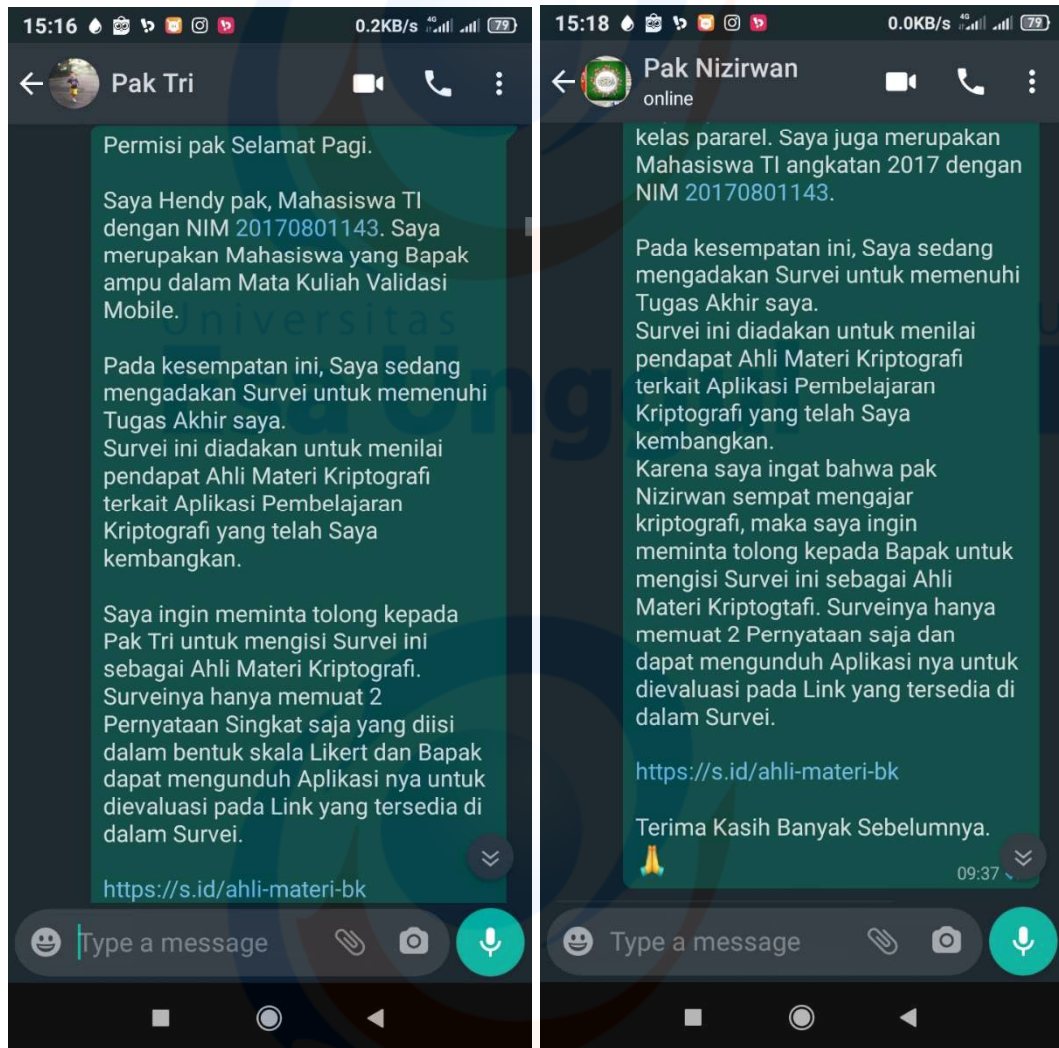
15:16 0.2KB/s 79

Pak Tri

Permisi pak Selamat Pagi.

Saya Hendy pak, Mahasiswa TI dengan NIM 20170801143. Saya merupakan Mahasiswa yang Bapak ampu dalam Mata Kuliah Validasi Mobile.

Pada kesempatan ini, Saya sedang mengadakan Survei untuk memenuhi Tugas Akhir saya.
Survei ini diadakan untuk menilai pendapat Ahli Materi Kriptografi terkait Aplikasi Pembelajaran Kriptografi yang telah Saya kembangkan.

Saya ingin meminta tolong kepada Pak Tri untuk mengisi Survei ini sebagai Ahli Materi Kriptografi. Surveinya hanya memuat 2 Pernyataan Singkat saja yang diisi dalam bentuk skala Likert dan Bapak dapat mengunduh Aplikasi nya untuk dievaluasi pada Link yang tersedia di dalam Survei.

https://s.id/ahli-materi-bk

Type a message

15:18 0.0KB/s 79

Pak Nizirwan
online

kelas pararel. Saya juga merupakan Mahasiswa TI angkatan 2017 dengan NIM 20170801143.

Pada kesempatan ini, Saya sedang mengadakan Survei untuk memenuhi Tugas Akhir saya.
Survei ini diadakan untuk menilai pendapat Ahli Materi Kriptografi terkait Aplikasi Pembelajaran Kriptografi yang telah Saya kembangkan.
Karena saya ingat bahwa pak Nizirwan sempat mengajar kriptografi, maka saya ingin meminta tolong kepada Bapak untuk mengisi Survei ini sebagai Ahli Materi Kriptogtafi. Surveinya hanya memuat 2 Pernyataan saja dan dapat mengunduh Aplikasi nya untuk dievaluasi pada Link yang tersedia di dalam Survei.

https://s.id/ahli-materi-bk

Terima Kasih Banyak Sebelumnya.
🙏
09:37

Type a message

Universitas